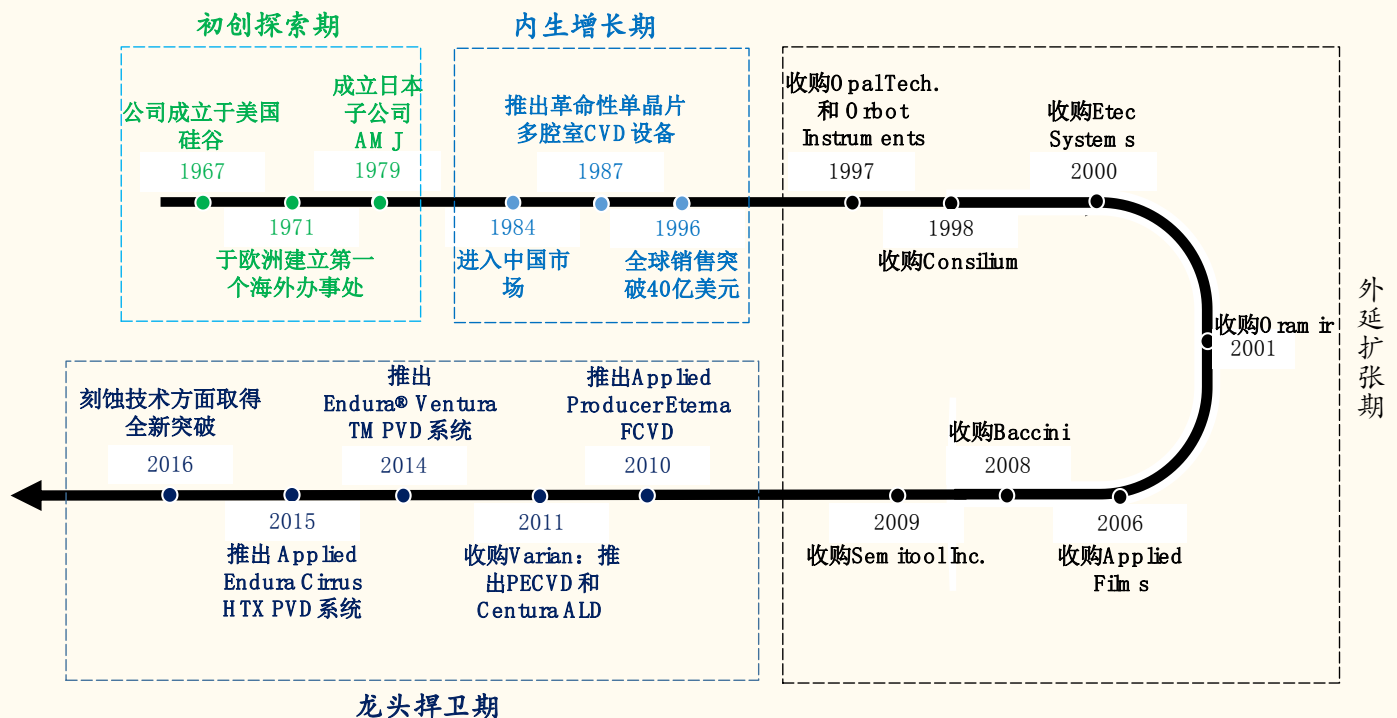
初创探索期

公司成立于美国硅谷
1967

1971
于欧洲建立第一个海外办事处

成立日本子公司AMJ
1979

内生增长期

推出革命性单晶片多腔室CVD设备
1987

1984
进入中国市场

1996
全球销售突破40亿美元

收购OpalTech.和Orbot Instruments
1997

1998
收购Consilium

收购Etec Systems
2000

外延扩张期

收购Oramir
2001

收购Baccini
2008

2006
收购Applied Films

2009
收购Semitool Inc.

推出Applied ProducerEterna FCVD
2010

2011
收购Varian：推出PECVD和Centura ALD

推出Endura® Ventura TM PVD系统
2014

2015
推出Applied Endura Cirrus HTX PVD系统

刻蚀技术方面取得全新突破
2016

龙头捍卫期